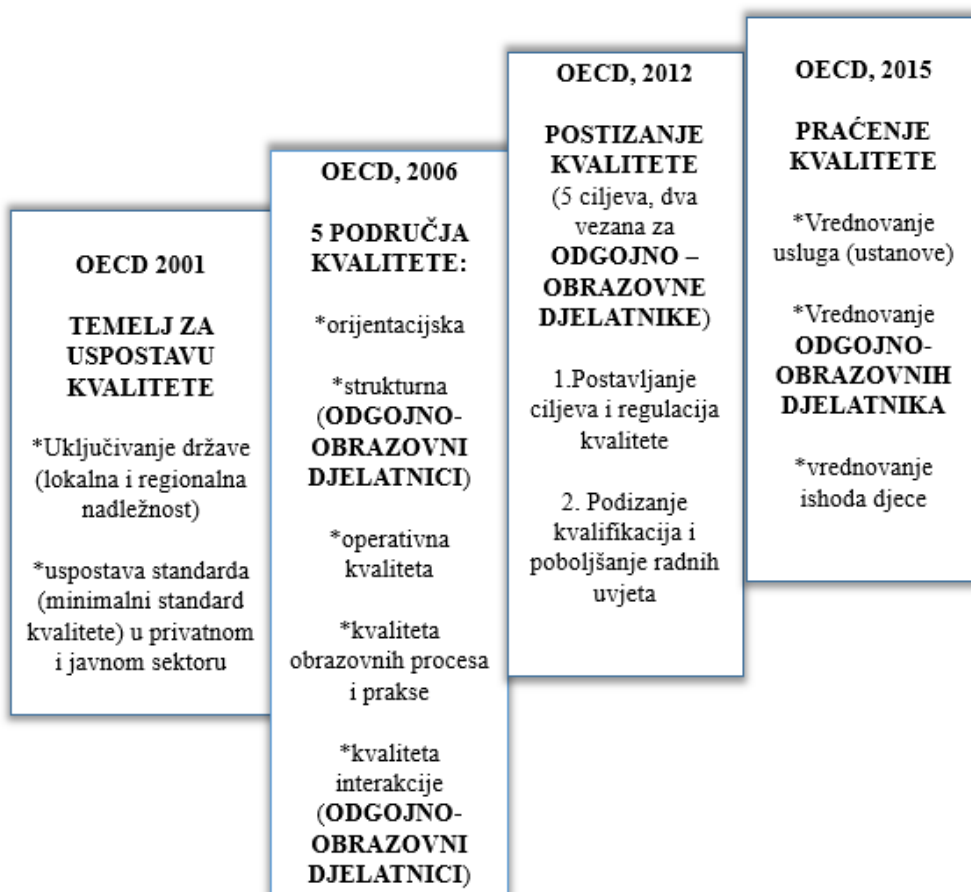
OECD 2001

TEMELJ ZA USPOSTAVU KVALITETE

*Uključivanje države (lokalna i regionalna nadležnost)

*uspostava standarda (minimalni standard kvalitete) u privatnom i javnom sektoru

OECD, 2006

5 PODRUČJA KVALITETE:

*orijentacijska

*strukturna (ODGOJNO-OBRAZOVNI DJELATNICI)

*operativna kvaliteta

*kvaliteta obrazovnih procesa i prakse

*kvaliteta interakcije (ODGOJNO-OBRAZOVNI DJELATNICI)

OECD, 2012

POSTIZANJE KVALITETE (5 ciljeva, dva vezana za ODGOJNO – OBRAZOVNE DJELATNIKE)

1.Postavljanje ciljeva i regulacija kvalitete

2. Podizanje kvalifikacija i poboljšanje radnih uvjeta

OECD, 2015

PRAĆENJE KVALITETE

*Vrednovanje usluga (ustanove)

*Vrednovanje ODGOJNO-OBRAZOVNIH DJELATNIKA

*vrednovanje ishoda djece